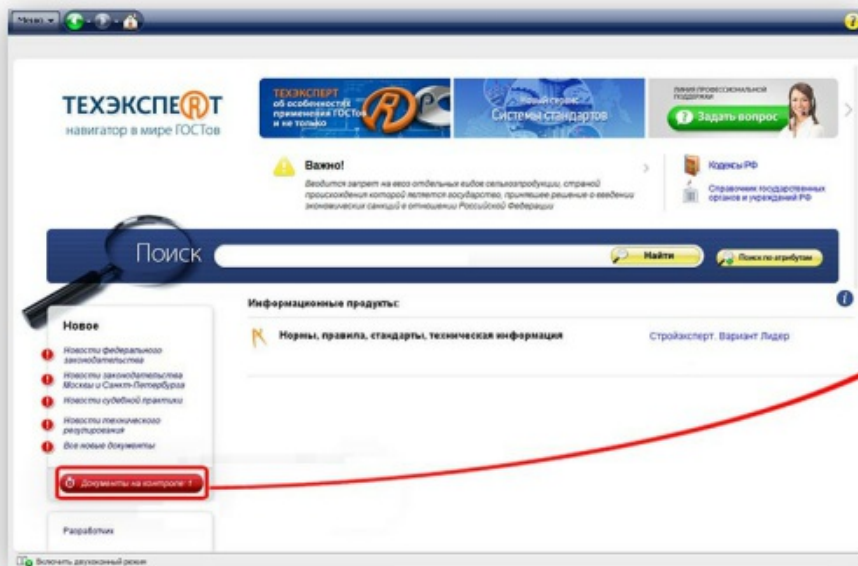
Меню

ТЕХЭКСПЕРТ
навигатор в мире ГОСТов

ТЕХЭКСПЕРТ об особенностях применения ГОСТов и не только

Новый сервис Системы стандартов

Линия профессиональной поддержки
Задать вопрос

Важно!
Вводится запрет на ввоз отдельных видов сельхозпродукции, страной происхождения которой является государство, принявшее решение о введении экономических санкций в отношении Российской Федерации

Кодексы РФ
Справочник государственных органов и учреждений РФ

Поиск
Найти
Поиск по атрибутам

Новое
Новости федерального законодательства
Новости законодательства Москвы и Санкт-Петербурга
Новости судебной практики
Новости технического регулирования
Все новые документы

Документы на контроле: 1

Разработчик

Информационные продукты:
Нормы, правила, стандарты, техническая информация
Стройэксперт. Вариант Лидер

Включить двухоконный режим